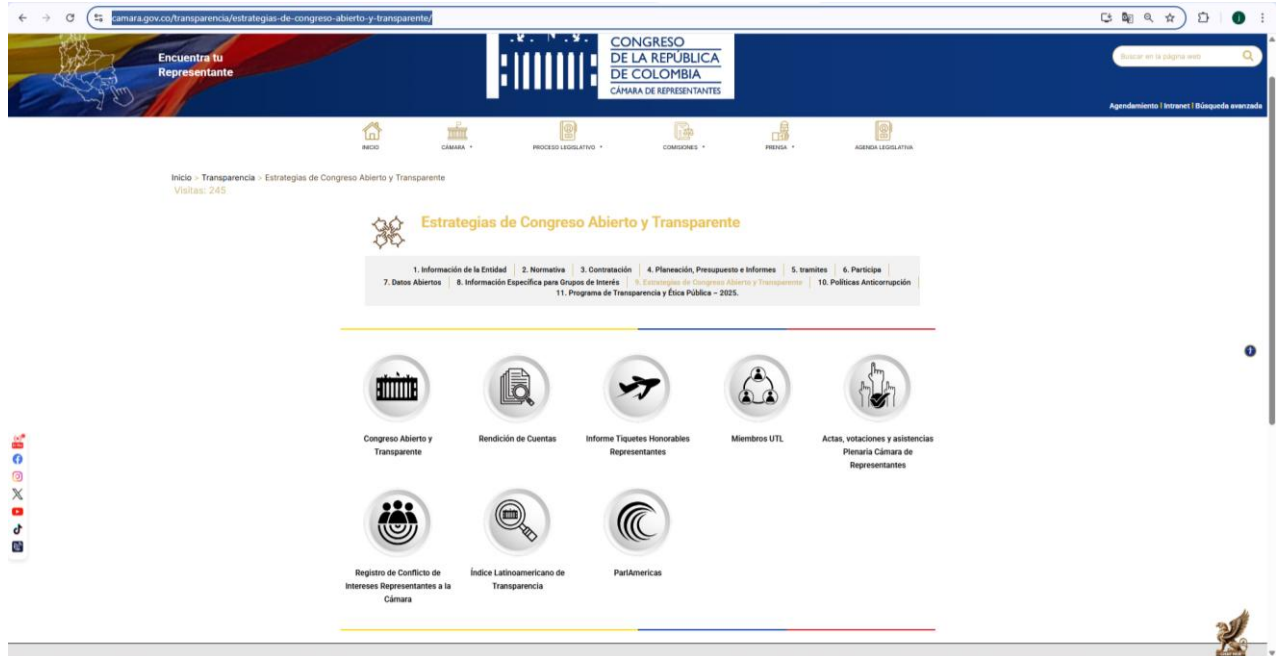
camara.gov.co/transparencia/estrategias-de-congreso-abierto-y-transparente/

Encuentra tu Representante

CONGRESO DE LA REPÚBLICA DE COLOMBIA
CÁMARA DE REPRESENTANTES

Buscar en la página web

Agendamiento | Intranet | Búsqueda avanzada

INICIO
CÁMARA
PROCESO LEGISLATIVO
COMISIONES
PRENSA
AGENDA LEGISLATIVA

Inicio > Transparencia > Estrategias de Congreso Abierto y Transparente
Visitas: 245

Estrategias de Congreso Abierto y Transparente

1. Información de la Entidad | 2. Normativa | 3. Contratación | 4. Planeación, Presupuesto e Informes | 5. tramites | 6. Participa | 7. Datos Abiertos | 8. Información Específica para Grupos de Interés | 9. Estrategias de Congreso Abierto y Transparente | 10. Políticas Anticorrupción | 11. Programa de Transparencia y Ética Pública – 2025.

Congreso Abierto y Transparente

Rendición de Cuentas

Informe Tiquetes Honorables Representantes

Miembros UTL

Actas, votaciones y asistencias Plenaria Cámara de Representantes

Registro de Conflicto de Intereses Representantes a la Cámara

Índice Latinoamericano de Transparencia

ParlAmericas